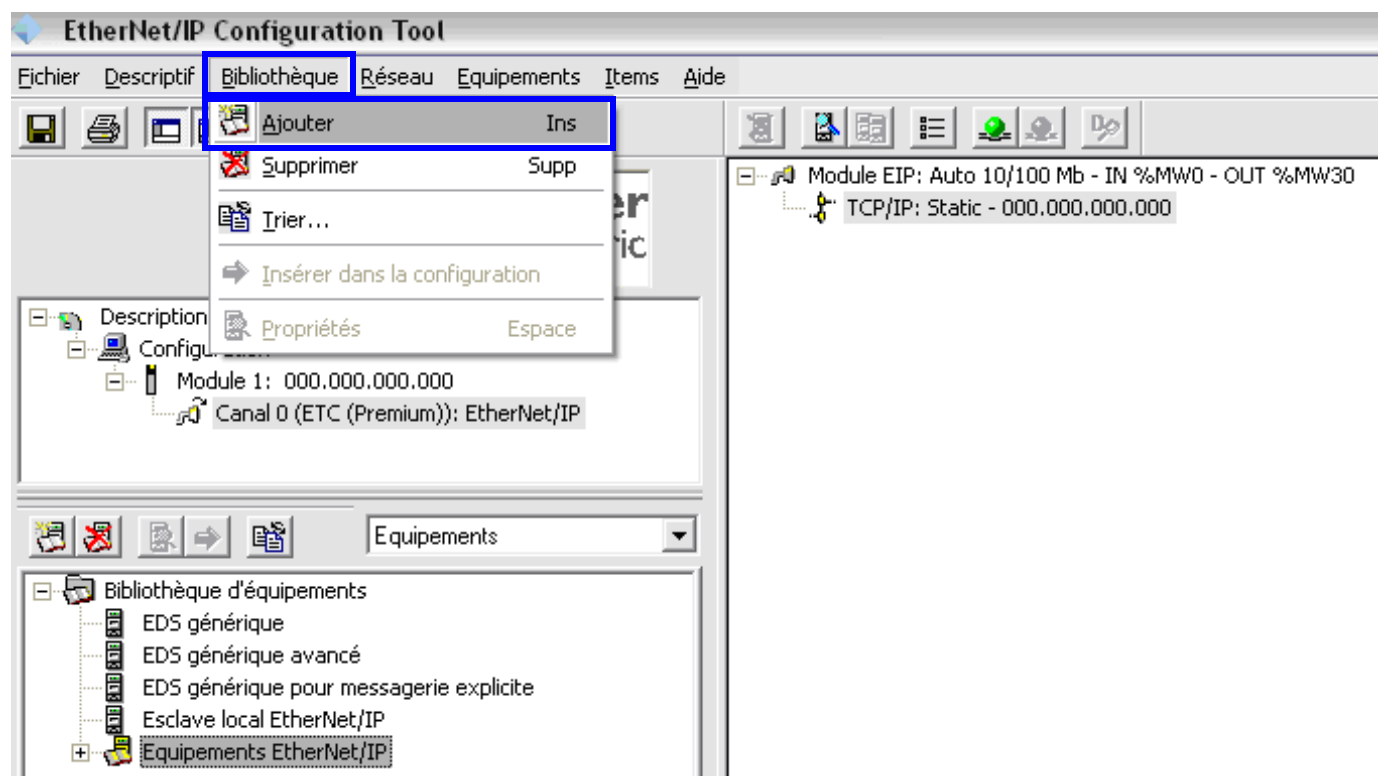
EtherNet/IP Configuration Tool

Fichier Descriptif Bibliothèque Réseau Equipements Items Aide

Ajouter Ins
Supprimer Supp
Trier...
Insérer dans la configuration
Propriétés Espace

er
ric

Description
Configuration
Module 1: 000.000.000.000
Canal 0 (ETC (Premium)): EtherNet/IP

Module EIP: Auto 10/100 Mb - IN %MW0 - OUT %MW30
TCP/IP: Static - 000.000.000.000

Equipements

Bibliothèque d'équipements
EDS générique
EDS générique avancé
EDS générique pour messagerie explicite
Esclave local EtherNet/IP
Equipements EtherNet/IP